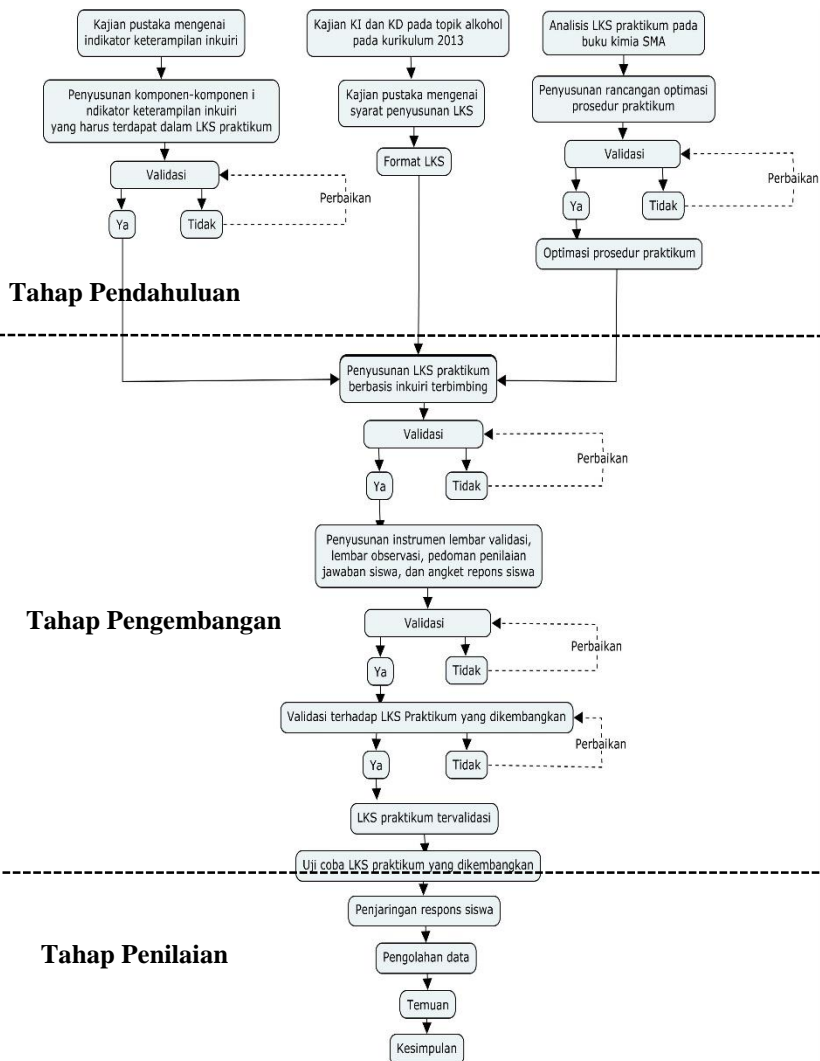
Kajian pustaka mengenai indikator keterampilan inkuiri

Kajian KI dan KD pada topik alkohol pada kurikulum 2013

Analisis LKS praktikum pada buku kimia SMA

Penyusunan komponen-komponen i ndikator keterampilan inkuiri yang harus terdapat dalam LKS praktikum

Kajian pustaka mengenai syarat penyusunan LKS

Penyusunan rancangan optimasi prosedur praktikum

Format LKS

Validasi

Perbaikan

Ya

Tidak

Validasi

Perbaikan

Ya

Tidak

Optimasi prosedur praktikum

Tahap Pendahuluan

Penyusunan LKS praktikum berbasis inkuiri terbimbing

Validasi

Perbaikan

Ya

Tidak

Penyusunan instrumen lembar validasi, lembar observasi, pedoman penilaian jawaban siswa, dan angket repons siswa

Tahap Pengembangan

Validasi

Perbaikan

Ya

Tidak

Validasi terhadap LKS Praktikum yang dikembangkan

Perbaikan

Ya

Tidak

LKS praktikum tervalidasi

Uji coba LKS praktikum yang dikembangkan

Penjaringan respons siswa

Tahap Penilaian

Pengolahan data

Temuan

Kesimpulan